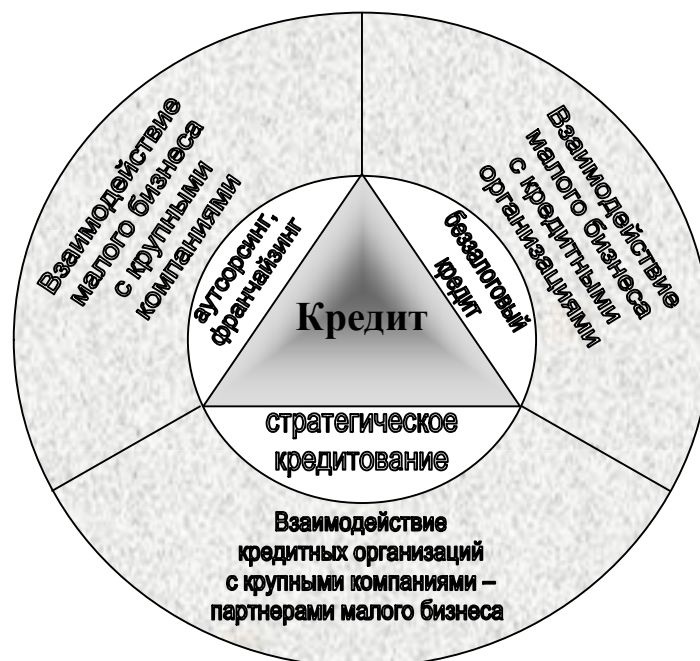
Взаимодействие малого бизнеса с крупными компаниями

Взаимодействие малого бизнеса с кредитными организациями

аутсорсинг, франчайзинг

беззалоговый кредит

Кредит

стратегическое кредитование

Взаимодействие кредитных организаций с крупными компаниями – партнерами малого бизнеса